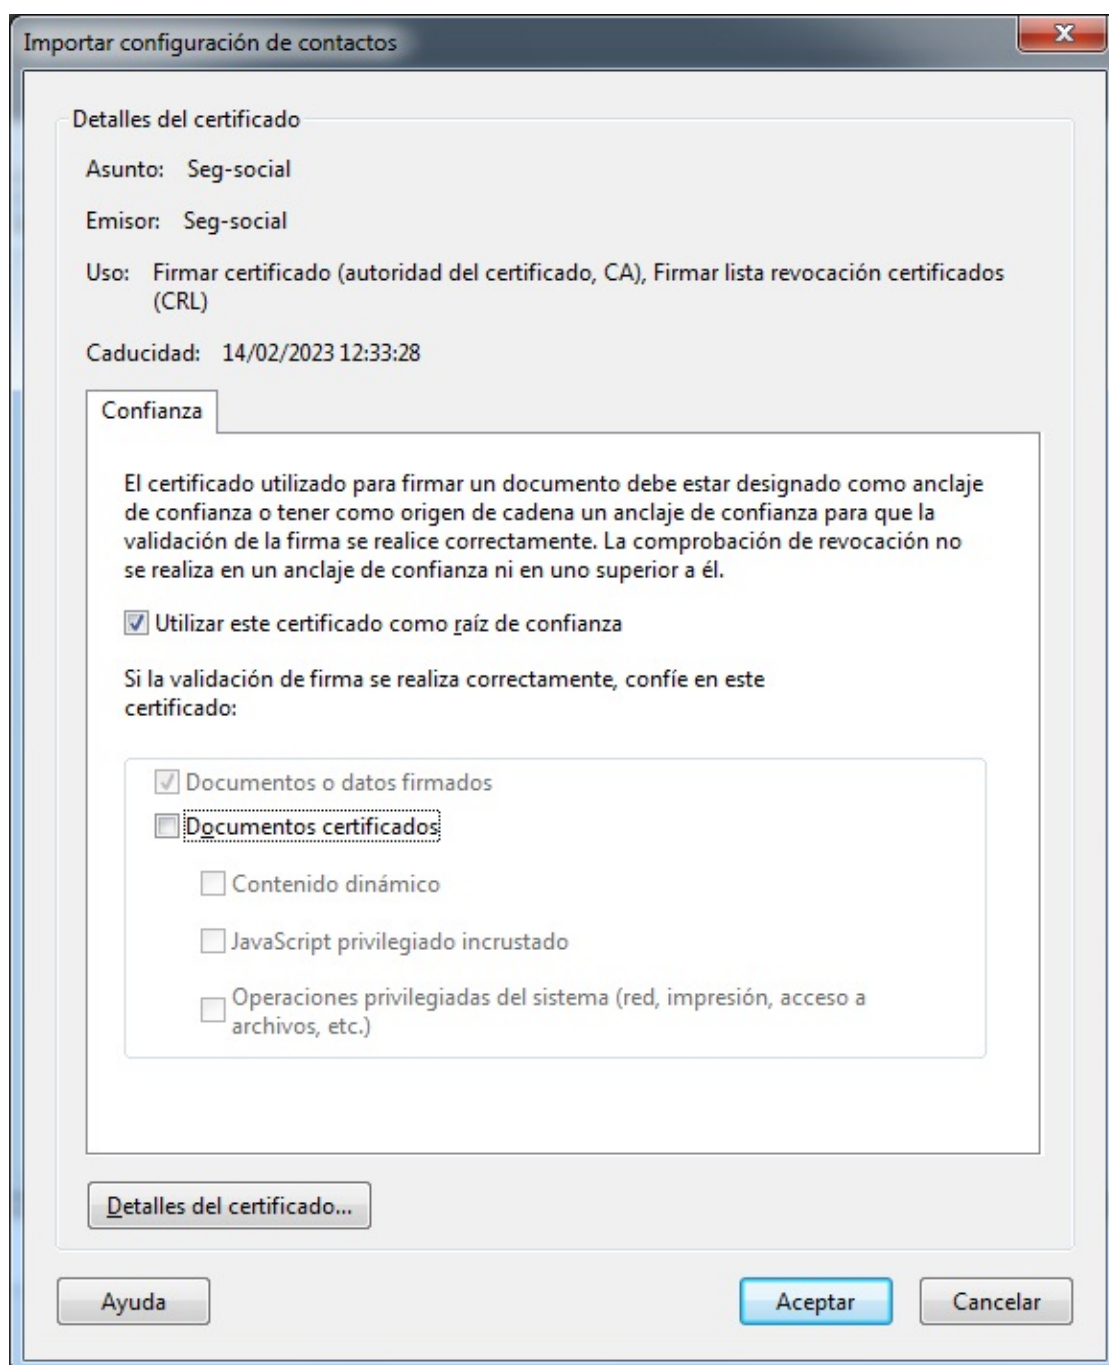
Importar configuración de contactos

Detalles del certificado

Asunto: Seg-social

Emisor: Seg-social

Uso: Firmar certificado (autoridad del certificado, CA), Firmar lista revocación certificados (CRL)

Caducidad: 14/02/2023 12:33:28

Confianza

El certificado utilizado para firmar un documento debe estar designado como anclaje de confianza o tener como origen de cadena un anclaje de confianza para que la validación de la firma se realice correctamente. La comprobación de revocación no se realiza en un anclaje de confianza ni en uno superior a él.

Utilizar este certificado como raíz de confianza

Si la validación de firma se realiza correctamente, confíe en este certificado:

Documentos o datos firmados

Documentos certificados

Contenido dinámico

JavaScript privilegiado incrustado

Operaciones privilegiadas del sistema (red, impresión, acceso a archivos, etc.)

Detalles del certificado...

Ayuda

Aceptar

Cancelar